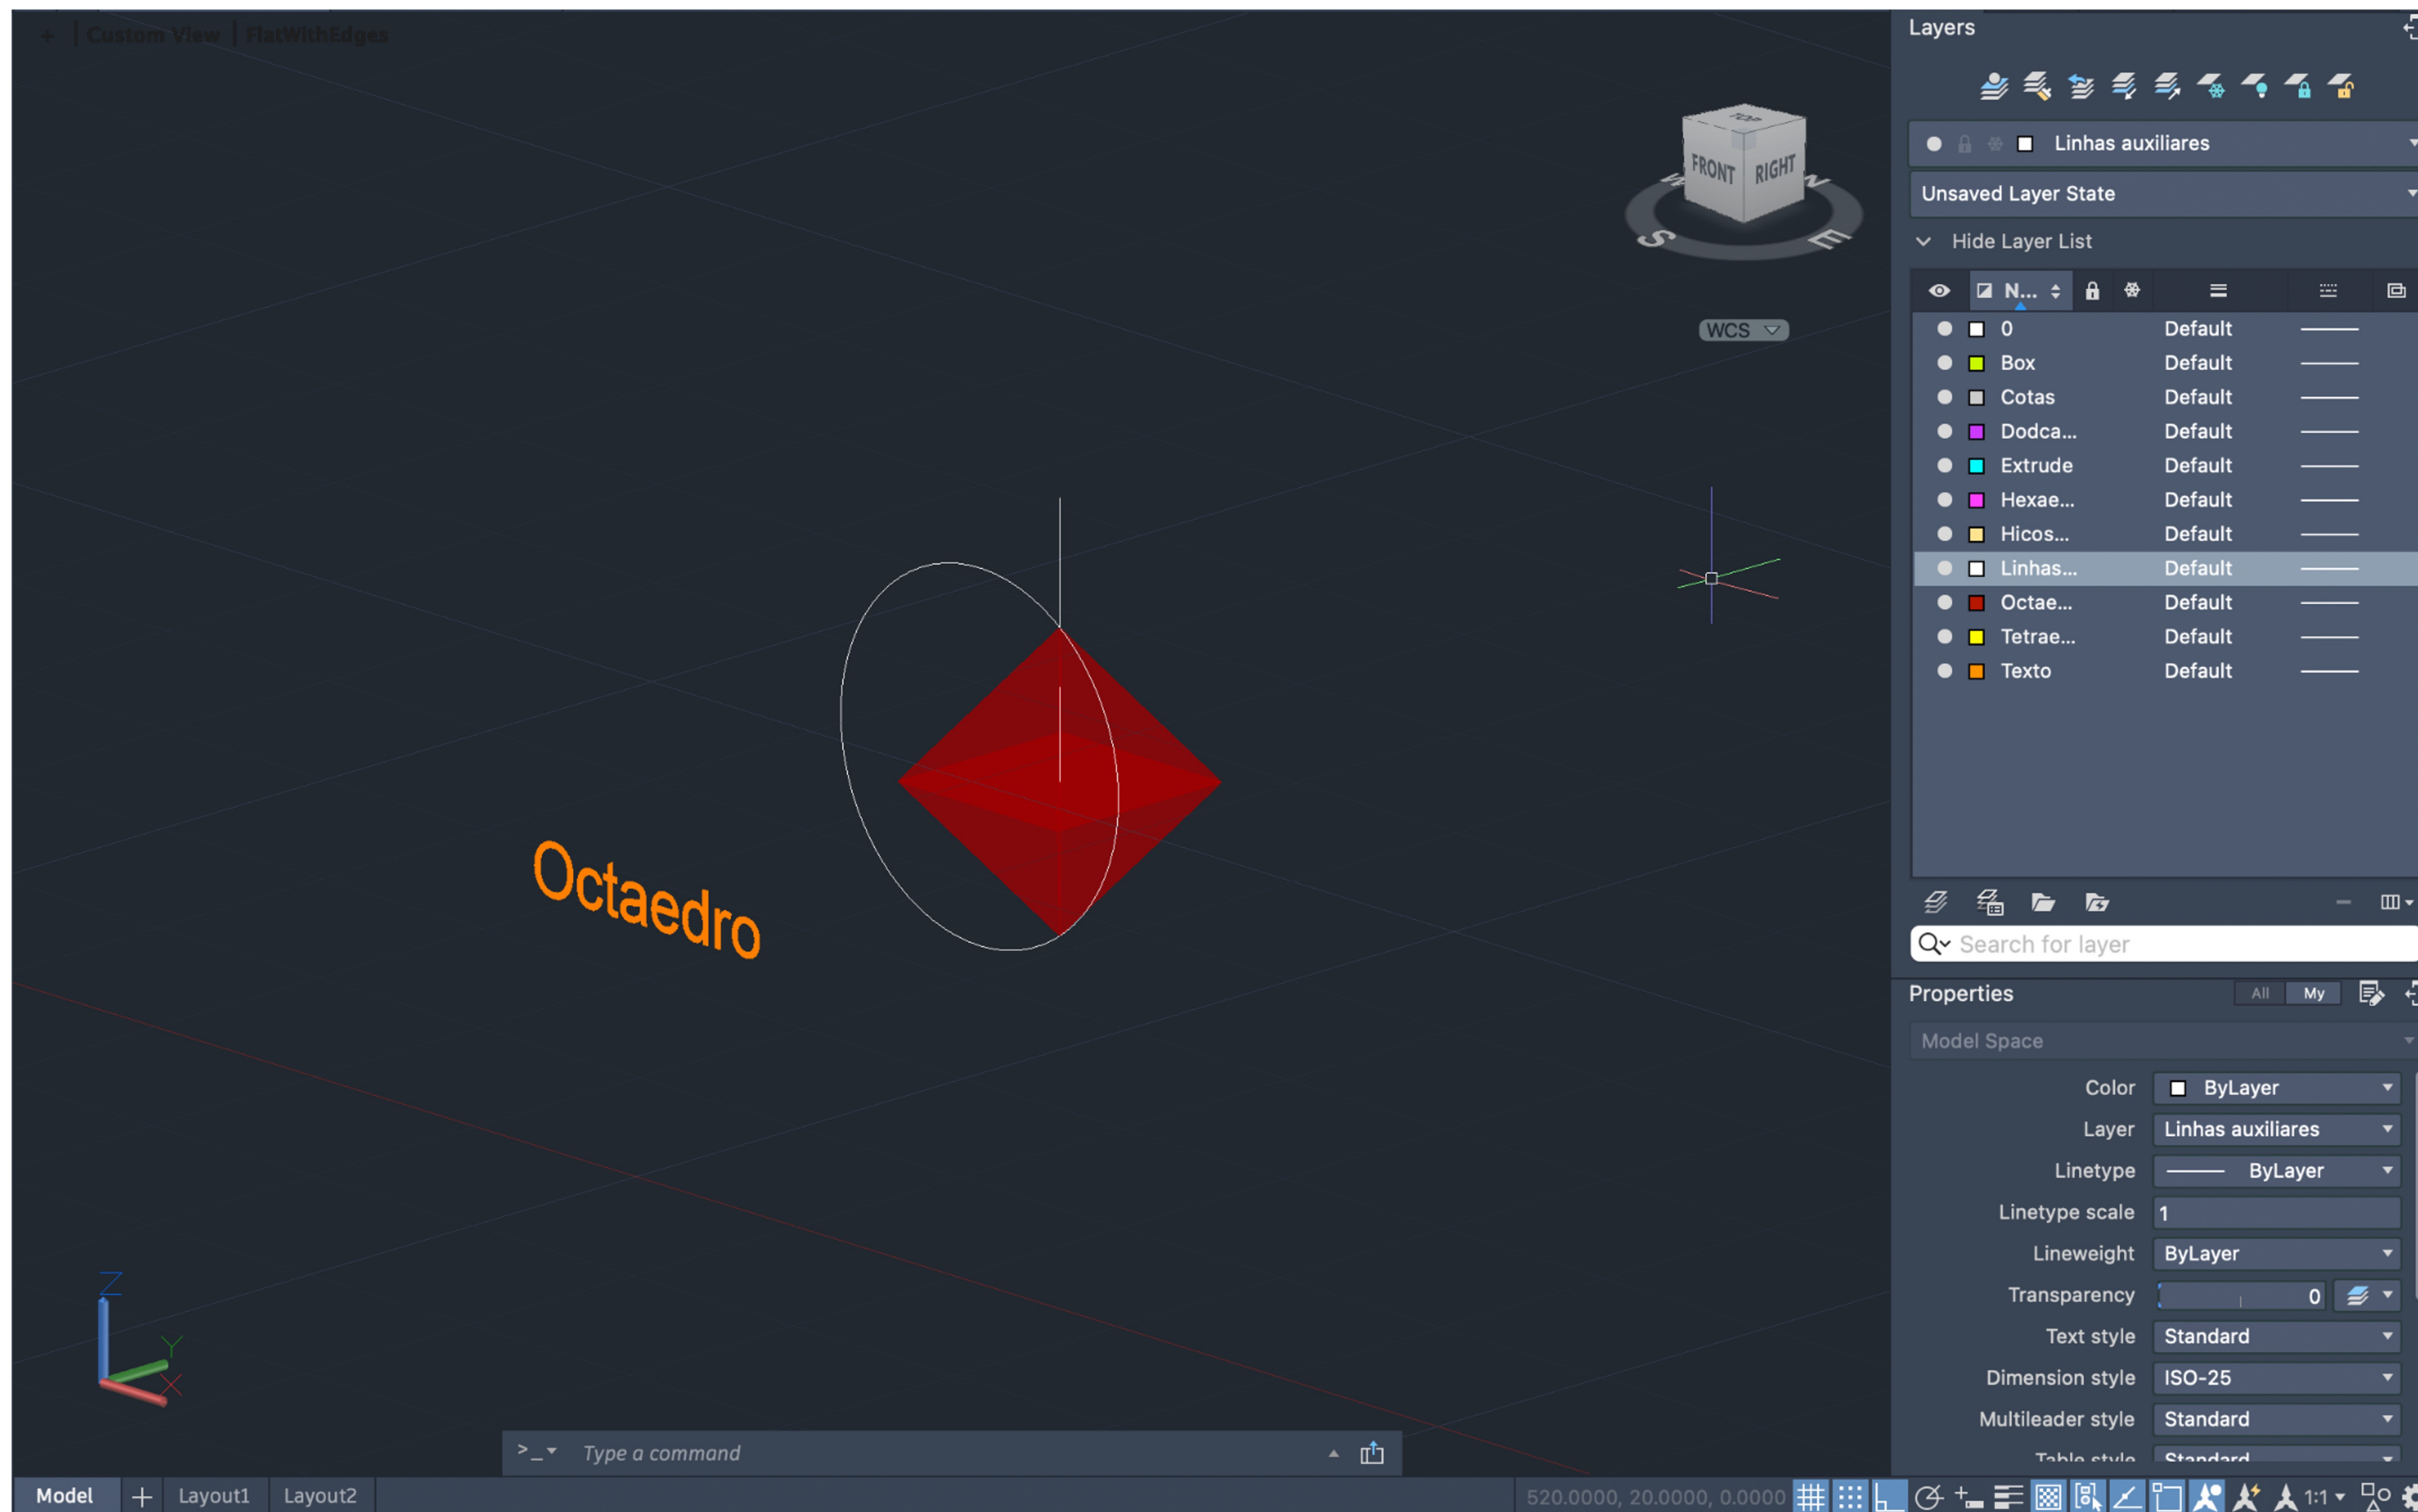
+ | Custom View | FlatWithEdges

TOP
FRONT RIGHT
W N
S E

WCS

Octaedro

Z
Y
X

Layers

Linhas auxiliares

Unsaved Layer State

Hide Layer List

N...

| | |
|---|---|
| 0 | Default |
| Box | Default |
| Cotas | Default |
| Dodca... | Default |
| Extrude | Default |
| Hexae... | Default |
| Hicos... | Default |
| Linhas... | Default |
| Octae... | Default |
| Tetrae... | Default |
| Texto | Default |

Search for layer

Properties All My

Model Space

Color ByLayer
Layer Linhas auxiliares
Linetype ByLayer
Linetype scale 1
Lineweight ByLayer
Transparency 0
Text style Standard
Dimension style ISO-25
Multileader style Standard
Table style Standard

>_ Type a command

Model + Layout1 Layout2

520.0000, 20.0000, 0.0000

1:1